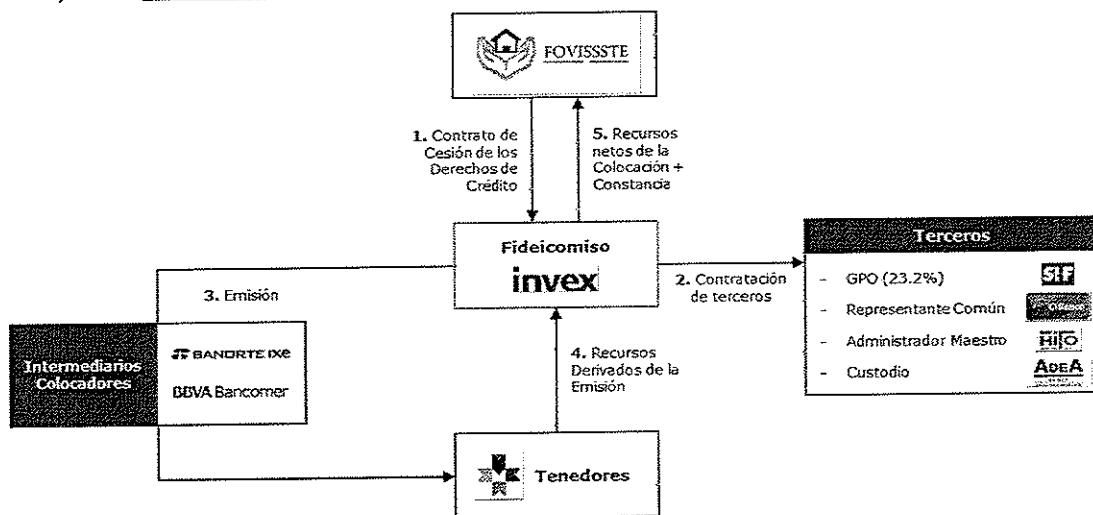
FOVISSSTE

1. Contrato de Cesión de los Derechos de Crédito

5. Recursos netos de la Colocación + Constancia

Fideicomiso

invex

2. Contratación de terceros

Terceros

- GPO (23.2%)

- Representante Común

- Administrador Maestro

- Custodio

SIF

HITO

ADEA

3. Emisión

Intermediarios Colocadores

BANORTE IXE

BBVA Bancomer

4. Recursos Derivados de la Emisión

Tenedores